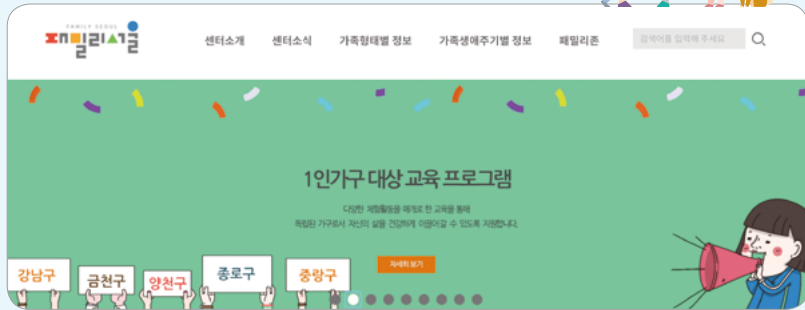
FAMILY SEOUL
패밀리서울

센터소개
센터소식
가족형태별 정보
가족생애주기별 정보
패밀리존

검색어를 입력해 주세요

1인가구 대상 교육 프로그램

다양한 체험활동을 매개로 한 교육을 통해
독립된 가구로서 자신의 삶을 건강하게 이끌어갈 수 있도록 지원합니다.

자세히 보기

강남구
금천구
양천구
종로구
중랑구